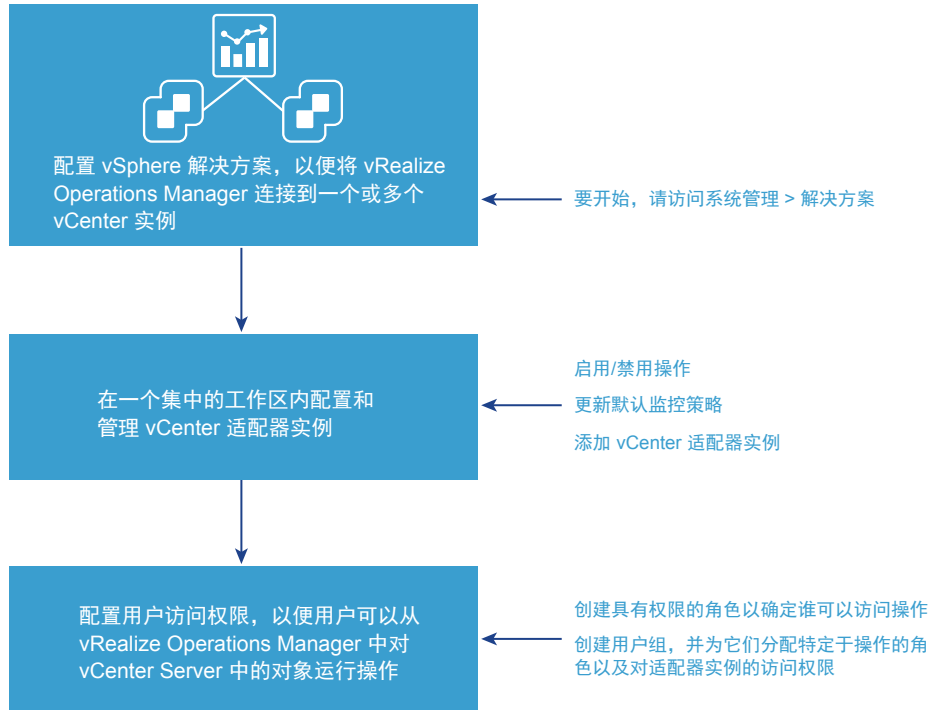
配置 vSphere 解决方案，以便将 vRealize Operations Manager 连接到一个或多个 vCenter 实例

要开始，请访问系统管理 > 解决方案

在一个集中的工作区内配置和管理 vCenter 适配器实例

启用/禁用操作

更新默认监控策略

添加 vCenter 适配器实例

配置用户访问权限，以便用户可以从 vRealize Operations Manager 中对 vCenter Server 中的对象运行操作

创建具有权限的角色以确定谁可以访问操作

创建用户组，并为它们分配特定于操作的角色以及对适配器实例的访问权限